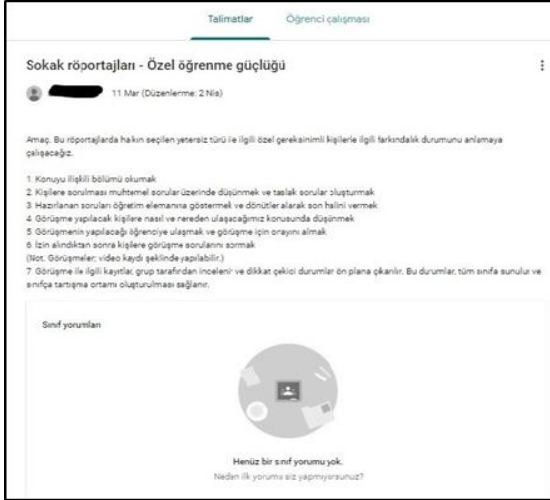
Talimatlar Öğrenci çalışması

Sokak röportajları - Özel öğrenme güçlüğü

11 Mar (Düzenlerme: 2 Nis)

Amaç. Bu röportajlarda hakın seçilen yetersiz türü ile ilgili özel gereksinimli kişilerle ilgili farkındalık durumunu anlamaya çalışacağız.

1. Konuyu ilişkili bölümü okumak
2. Kişilere sorulması muhtemel sorular üzerinde düşünmek ve taslak sorular oluşturmak
3. Hazırlanan soruları öğretim elemanına göstermek ve dönütler alarak son halini vermek
4. Görüşme yapılacak kişilere nasıl ve nereden ulaşacağımız konusunda düşünmek
5. Görüşmenin yapılacağı öğrenciye ulaşmak ve görüşme için onayını almak
6. İzin alındıktan sonra kişilere görüşme sorularını sormak
(Not. Görüşmeler; video kaydı şeklinde yapılabilir.)
7. Görüşme ile ilgili kayıtlar, grup tarafından incelenir ve dikkat çekici durumlar ön plana çıkarılır. Bu durumlar, tüm sınıfa sunulur ve sınıfça tartışma ortamı oluşturulması sağlanır.

Sınıf yorumları

Henüz bir sınıf yorumu yok.
Neden ilk yorumu siz yapmıyorsunuz?